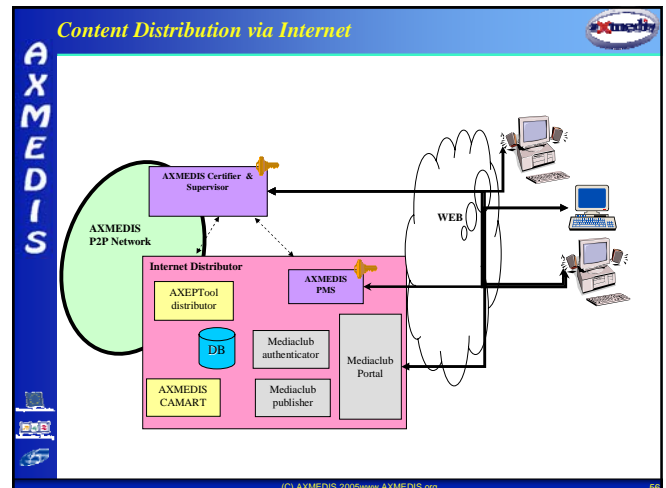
Content Distribution via Internet

axmedis

A X M E D I S

AXMEDIS Certifier & Supervisor

AXMEDIS P2P Network

WEB

Internet Distributor

AXMEDIS PMS

AXEPTool distributor

DB

Mediaclub authenticator

Mediaclub Portal

AXMEDIS CAMART

Mediaclub publisher

(C) AXMEDIS 2005www.AXMEDIS.org

56